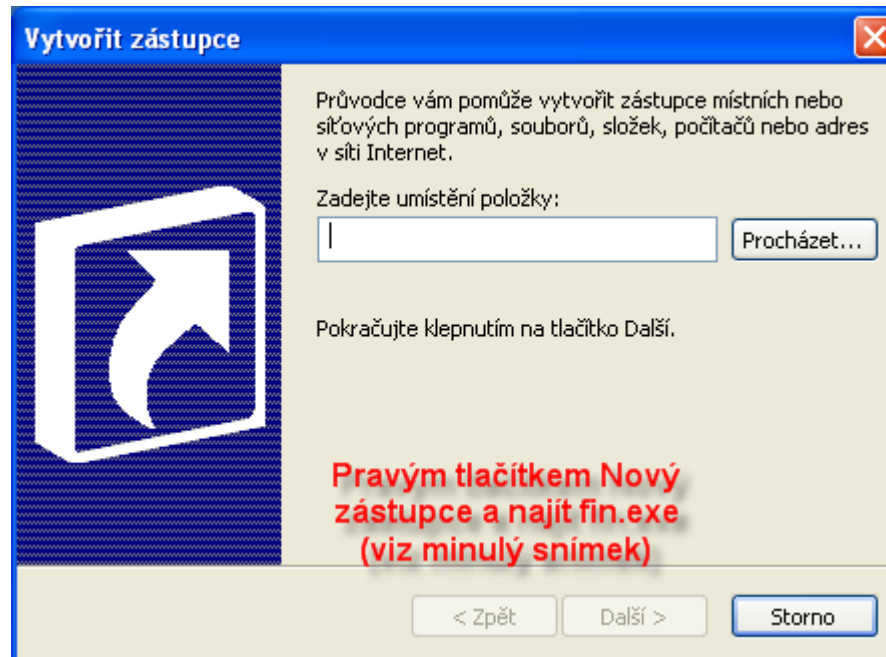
Vytvořit zástupce

Průvodce vám pomůže vytvořit zástupce místních nebo síťových programů, souborů, složek, počítačů nebo adres v síti Internet.

Zadejte umístění položky:

Procházet...

Pokračujte klepnutím na tlačítko Další.

Pravým tlačítkem Nový zástupce a najít fin.exe (viz minulý snímek)

< Zpět

Další >

Storno